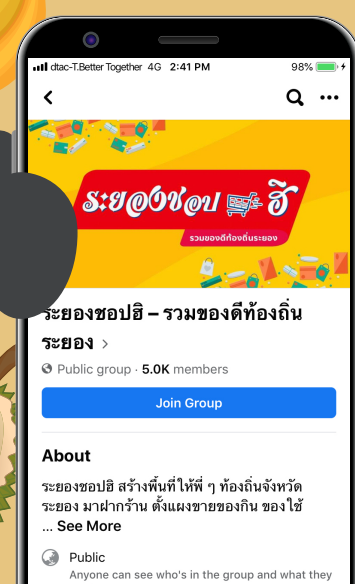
dtac-T.Better Together 4G 2:41 PM 98%

ระยองชอปฮิ

รวมของดีท้องถิ่นระยอง

ระยองชอปฮิ – รวมของดีท้องถิ่นระยอง >

Public group · 5.0K members

Join Group

About

ระยองชอปฮิ สร้างพื้นที่ให้พี่ ๆ ท้องถิ่นจังหวัดระยอง มาฝากร้าน ตั้งแผงขายของกิน ของใช้ ... See More

Public

Anyone can see who's in the group and what they